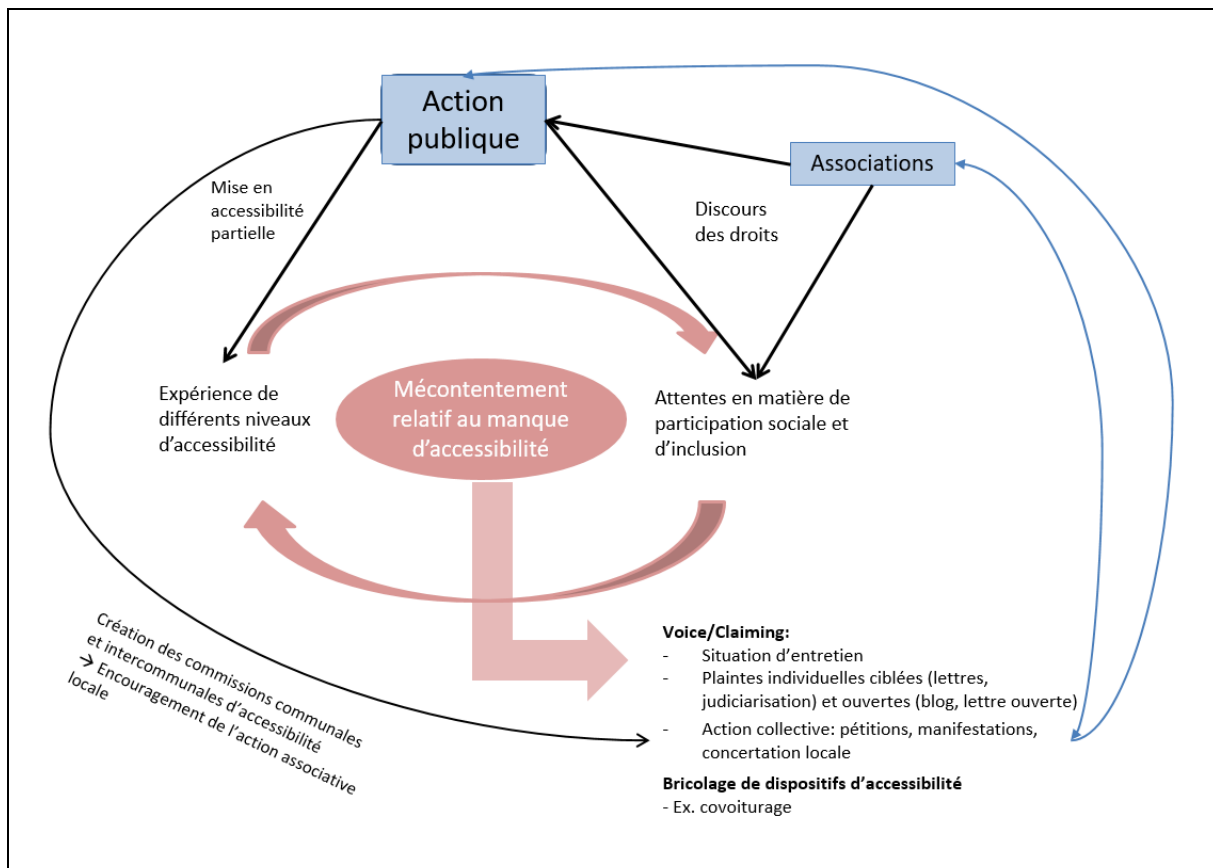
Action publique

Associations

Mise en accessibilité partielle

Discours des droits

Expérience de différents niveaux d'accessibilité

Mécontentement relatif au manque d'accessibilité

Attentes en matière de participation sociale et d'inclusion

Création des commissions communales et intercommunales d'accessibilité → Encouragement de l'action associative locale

**Voice/Claiming:**
- Situation d'entretien
- Plaintes individuelles ciblées (lettres, judiciarisation) et ouvertes (blog, lettre ouverte)
- Action collective: pétitions, manifestations, concertation locale

**Bricolage de dispositifs d'accessibilité**
- Ex. covoiturage